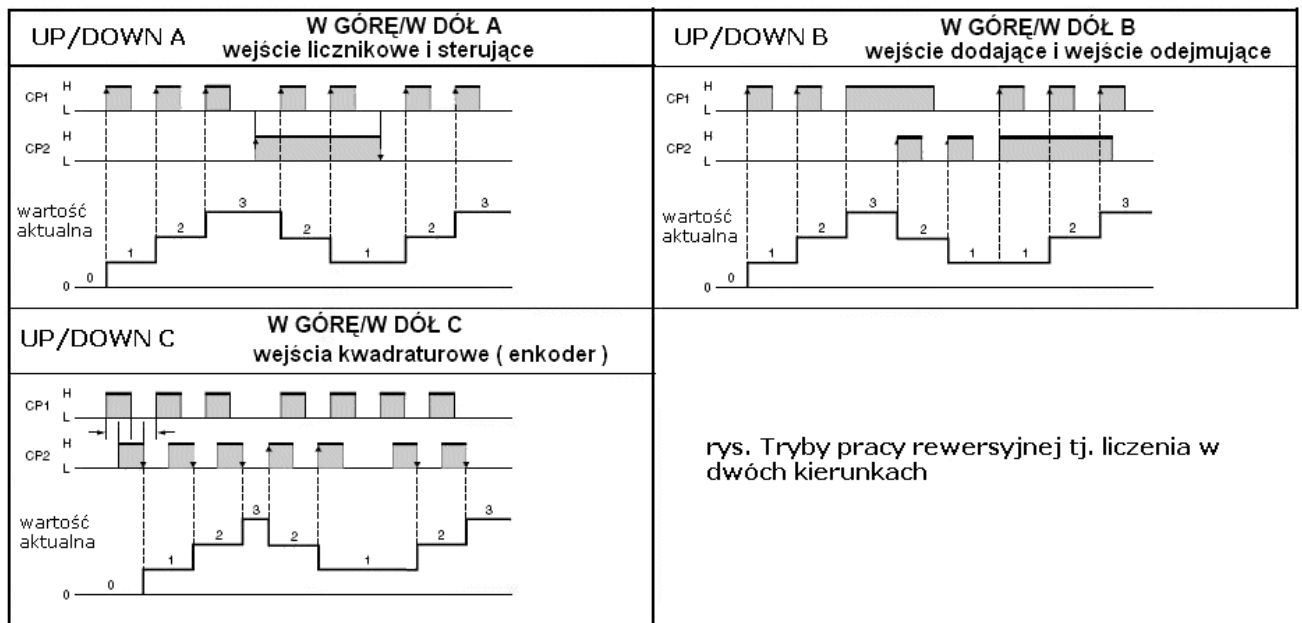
UP/DOWN A W GÓRĘ/W DÓŁ A wejście licznikowe i sterujące

CP1 H L
CP2 H L
wartość aktualna
0 1 2 3 2 1 2 3
0

UP/DOWN B W GÓRĘ/W DÓŁ B wejście dodające i wejście odejmujące

CP1 H L
CP2 H L
wartość aktualna
0 1 2 3 2 1 1 2 3
0

UP/DOWN C W GÓRĘ/W DÓŁ C wejścia kwadraturowe ( enkoder )

CP1 H L
CP2 H L
wartość aktualna
0 1 2 3 2 1 2 3
0

rys. Tryby pracy rewersyjnej tj. liczenia w dwóch kierunkach